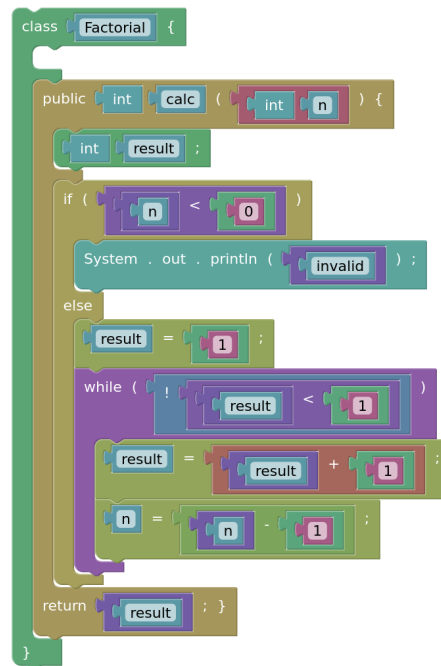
class Factorial {

public int calc ( int n ) {

int result ;

if ( n < 0 )

System . out . println ( invalid ) ;

else

result = 1 ;

while ( ! result < 1 )

result = result + 1 ;

n = n - 1 ;

return result ; }

}